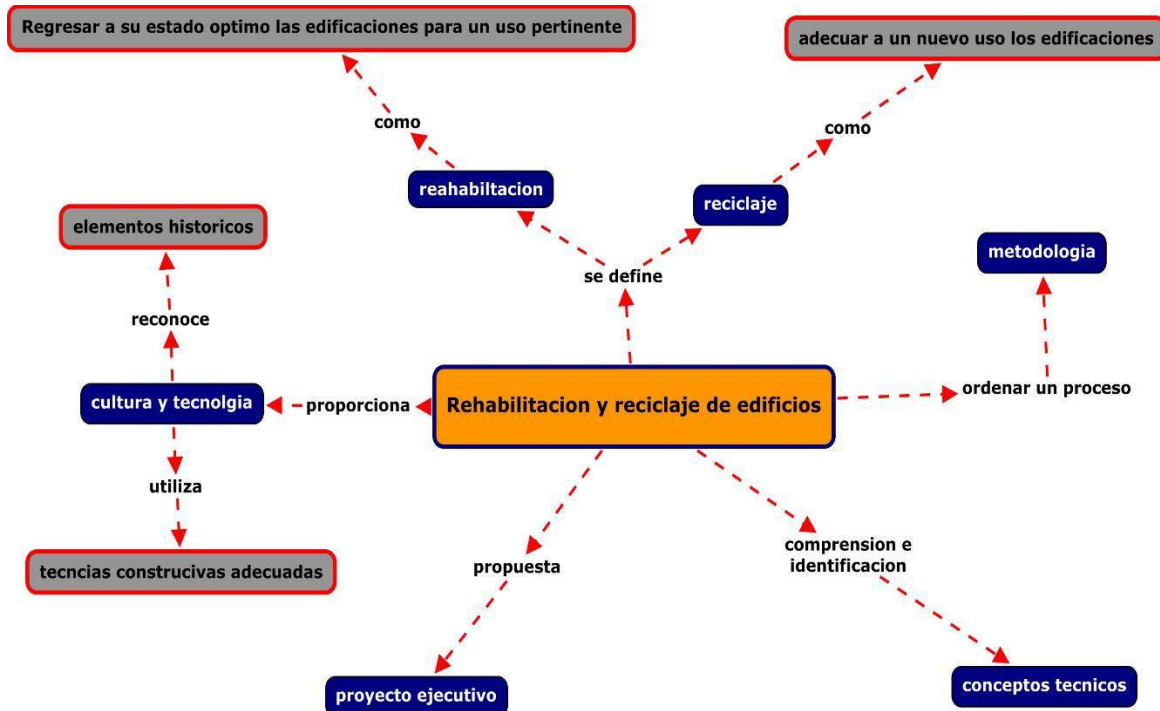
Regresar a su estado optimo las edificaciones para un uso pertinente

adecuar a un nuevo uso los edificaciones

como

como

reahabiltacion

reciclaje

elementos historicos

se define

metodologia

reconoce

cultura y tecnolgia

proporciona

Rehabilitacion y reciclaje de edificios

ordenar un proceso

utiliza

comprension e identificacion

tecncias construcivas adecuadas

propuesta

proyecto ejecutivo

conceptos tecnicos